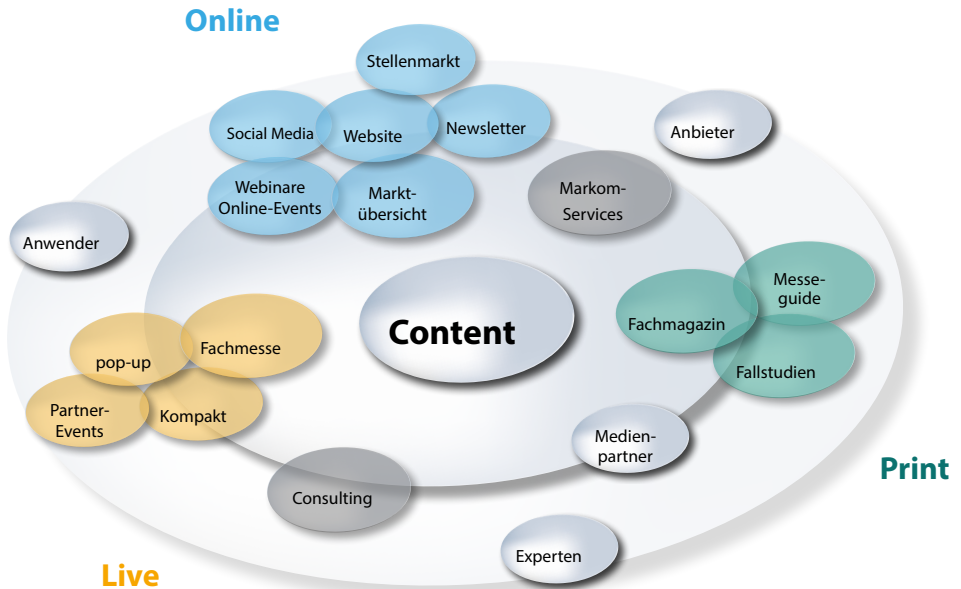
Online

Stellenmarkt

Social Media

Website

Newsletter

Anbieter

Webinare Online-Events

Markt-übersicht

Markom-Services

Anwender

Content

Messe-guide

Fachmagazin

Fallstudien

pop-up

Fachmesse

Partner-Events

Kompakt

Medien-partner

Print

Consulting

Experten

Live